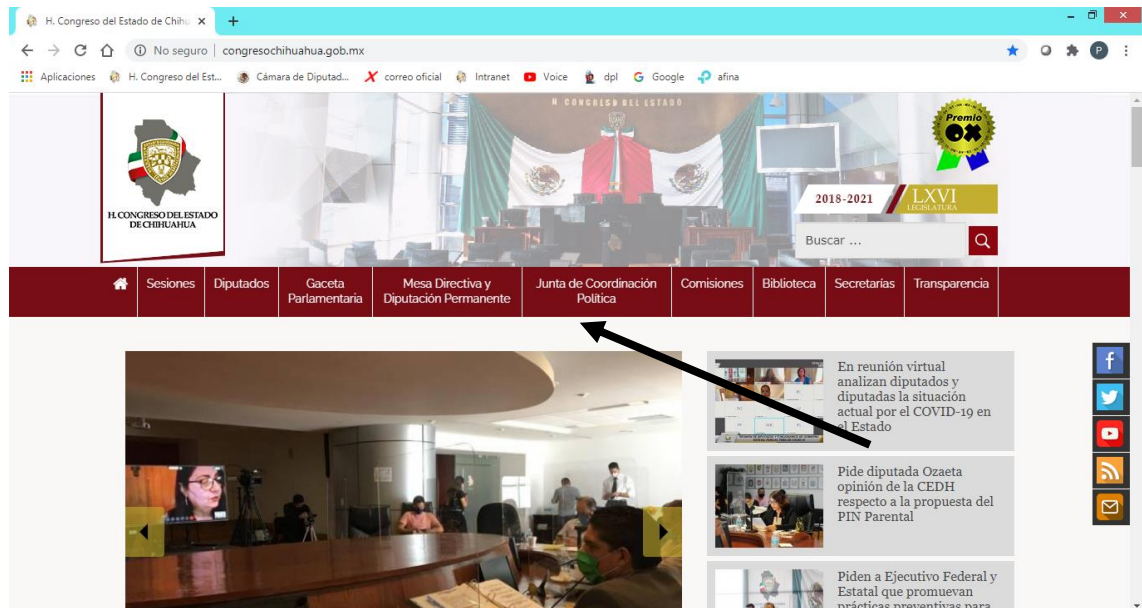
H. Congreso del Estado de Chihu ×
+
No seguro | congresochihuahua.gob.mx
Aplicaciones H. Congreso del Est... Cámara de Diputad... correo oficial Intranet Voice dpl Google afina
H. CONGRESO DEL ESTADO
H. CONGRESO DEL ESTADO DE CHIHUAHUA
Premio OX
2018-2021 LXVI LEGISLATURA
Buscar ...
Sesiones Diputados Gaceta Parlamentaria Mesa Directiva y Diputación Permanente Junta de Coordinación Política Comisiones Biblioteca Secretarías Transparencia
En reunión virtual analizan diputados y diputadas la situación actual por el COVID-19 en el Estado
Pide diputada Ozaeta opinión de la CEDH respecto a la propuesta del PIN Parental
Piden a Ejecutivo Federal y Estatal que promuevan prácticas preventivas para